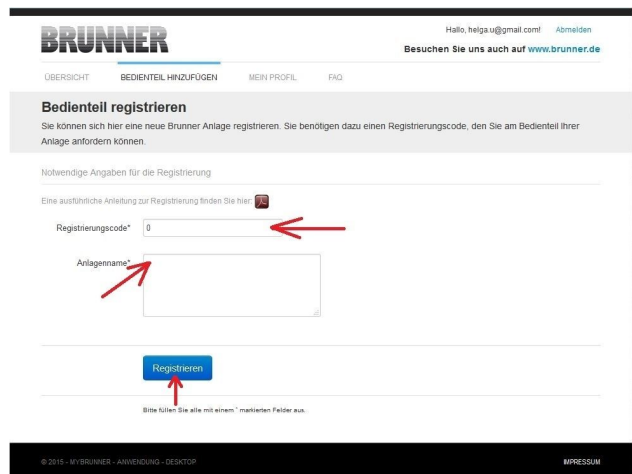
BRUNNER

Hallo, helga.u@gmail.com! Abmelden

Besuchen Sie uns auch auf www.brunner.de

ÜBERSICHT BEDIENTEIL HINZUFÜGEN MEIN PROFIL FAQ

Bedienteil registrieren

Sie können sich hier eine neue Brunner Anlage registrieren. Sie benötigen dazu einen Registrierungscode, den Sie am Bedienteil Ihrer Anlage anfordern können.

Notwendige Angaben für die Registrierung

Eine ausführliche Anleitung zur Registrierung finden Sie hier:

Registrierungscode* 0

Anlagenname*

Registrieren

Bitte füllen Sie alle mit einem * markierten Felder aus.

© 2015 - MYBRUNNER - ANWENDUNG - DESKTOP

IMPRESSUM